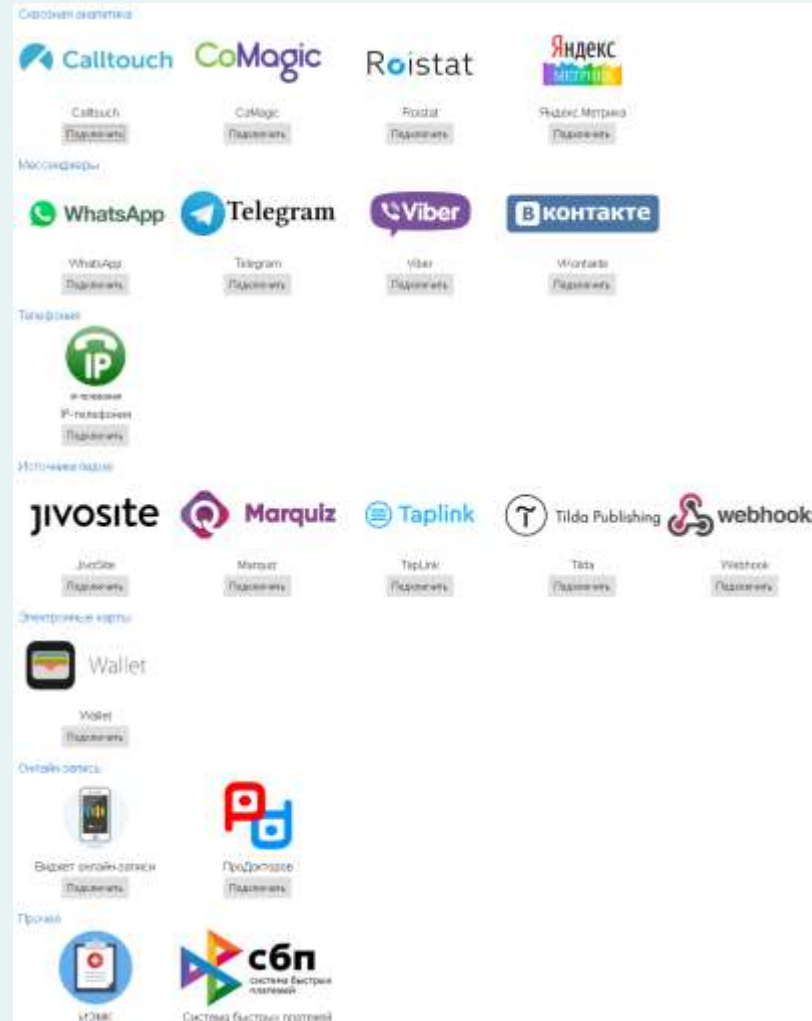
Сквозная аналитика

Calltouch
Calltouch
Подключить

CoMagic
CoMagic
Подключить

Roistat
Roistat
Подключить

Яндекс Метрика
Яндекс Метрика
Подключить

Мессенджеры

WhatsApp
WhatsApp
Подключить

Telegram
Telegram
Подключить

Viber
Viber
Подключить

ВКонтакте
VKontakte
Подключить

Телефония

IP-телефония
IP-телефония
Подключить

Источники лидов

JivoSite
JivoSite
Подключить

Marquiz
Marquiz
Подключить

Taplink
TapLink
Подключить

Tilda Publishing
Tilda
Подключить

webhook
Webhook
Подключить

Электронные карты

Wallet
Wallet
Подключить

Онлайн-запись

Виджет онлайн-записи
Подключить

ПроДокторов
Подключить

Прочее

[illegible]

сбп
система быстрых платежей
Система быстрых платежей